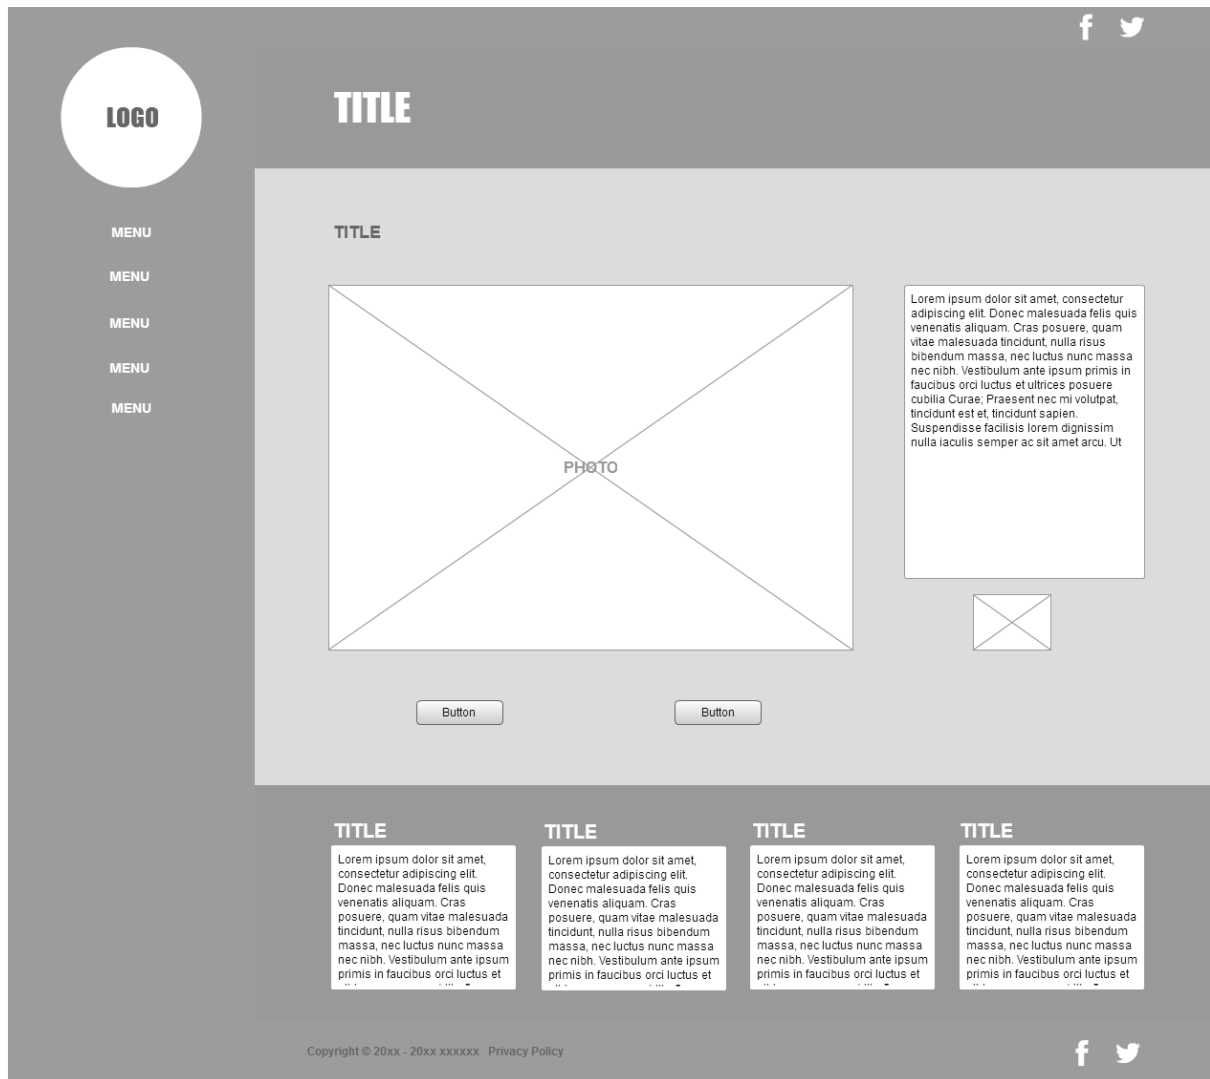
LOGO

TITLE

MENU
MENU
MENU
MENU
MENU

TITLE

PHOTO

Lorem ipsum dolor sit amet, consectetur adipiscing elit. Donec malesuada felis quis venenatis aliquam. Cras posuere, quam vitae malesuada tincidunt, nulla risus bibendum massa, nec luctus nunc massa nec nibh. Vestibulum ante ipsum primis in faucibus orci luctus et ultrices posuere cubilia Curae; Praesent nec mi volutpat, tincidunt est et, tincidunt sapien. Suspendisse facilisis lorem dignissim nulla iaculis semper ac sit amet arcu. Ut

Button

Button

TITLE
Lorem ipsum dolor sit amet, consectetur adipiscing elit. Donec malesuada felis quis venenatis aliquam. Cras posuere, quam vitae malesuada tincidunt, nulla risus bibendum massa, nec luctus nunc massa nec nibh. Vestibulum ante ipsum primis in faucibus orci luctus et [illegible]

TITLE
Lorem ipsum dolor sit amet, consectetur adipiscing elit. Donec malesuada felis quis venenatis aliquam. Cras posuere, quam vitae malesuada tincidunt, nulla risus bibendum massa, nec luctus nunc massa nec nibh. Vestibulum ante ipsum primis in faucibus orci luctus et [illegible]

TITLE
Lorem ipsum dolor sit amet, consectetur adipiscing elit. Donec malesuada felis quis venenatis aliquam. Cras posuere, quam vitae malesuada tincidunt, nulla risus bibendum massa, nec luctus nunc massa nec nibh. Vestibulum ante ipsum primis in faucibus orci luctus et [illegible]

TITLE
Lorem ipsum dolor sit amet, consectetur adipiscing elit. Donec malesuada felis quis venenatis aliquam. Cras posuere, quam vitae malesuada tincidunt, nulla risus bibendum massa, nec luctus nunc massa nec nibh. Vestibulum ante ipsum primis in faucibus orci luctus et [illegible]

Copyright © 20xx - 20xx xxxxxx Privacy Policy